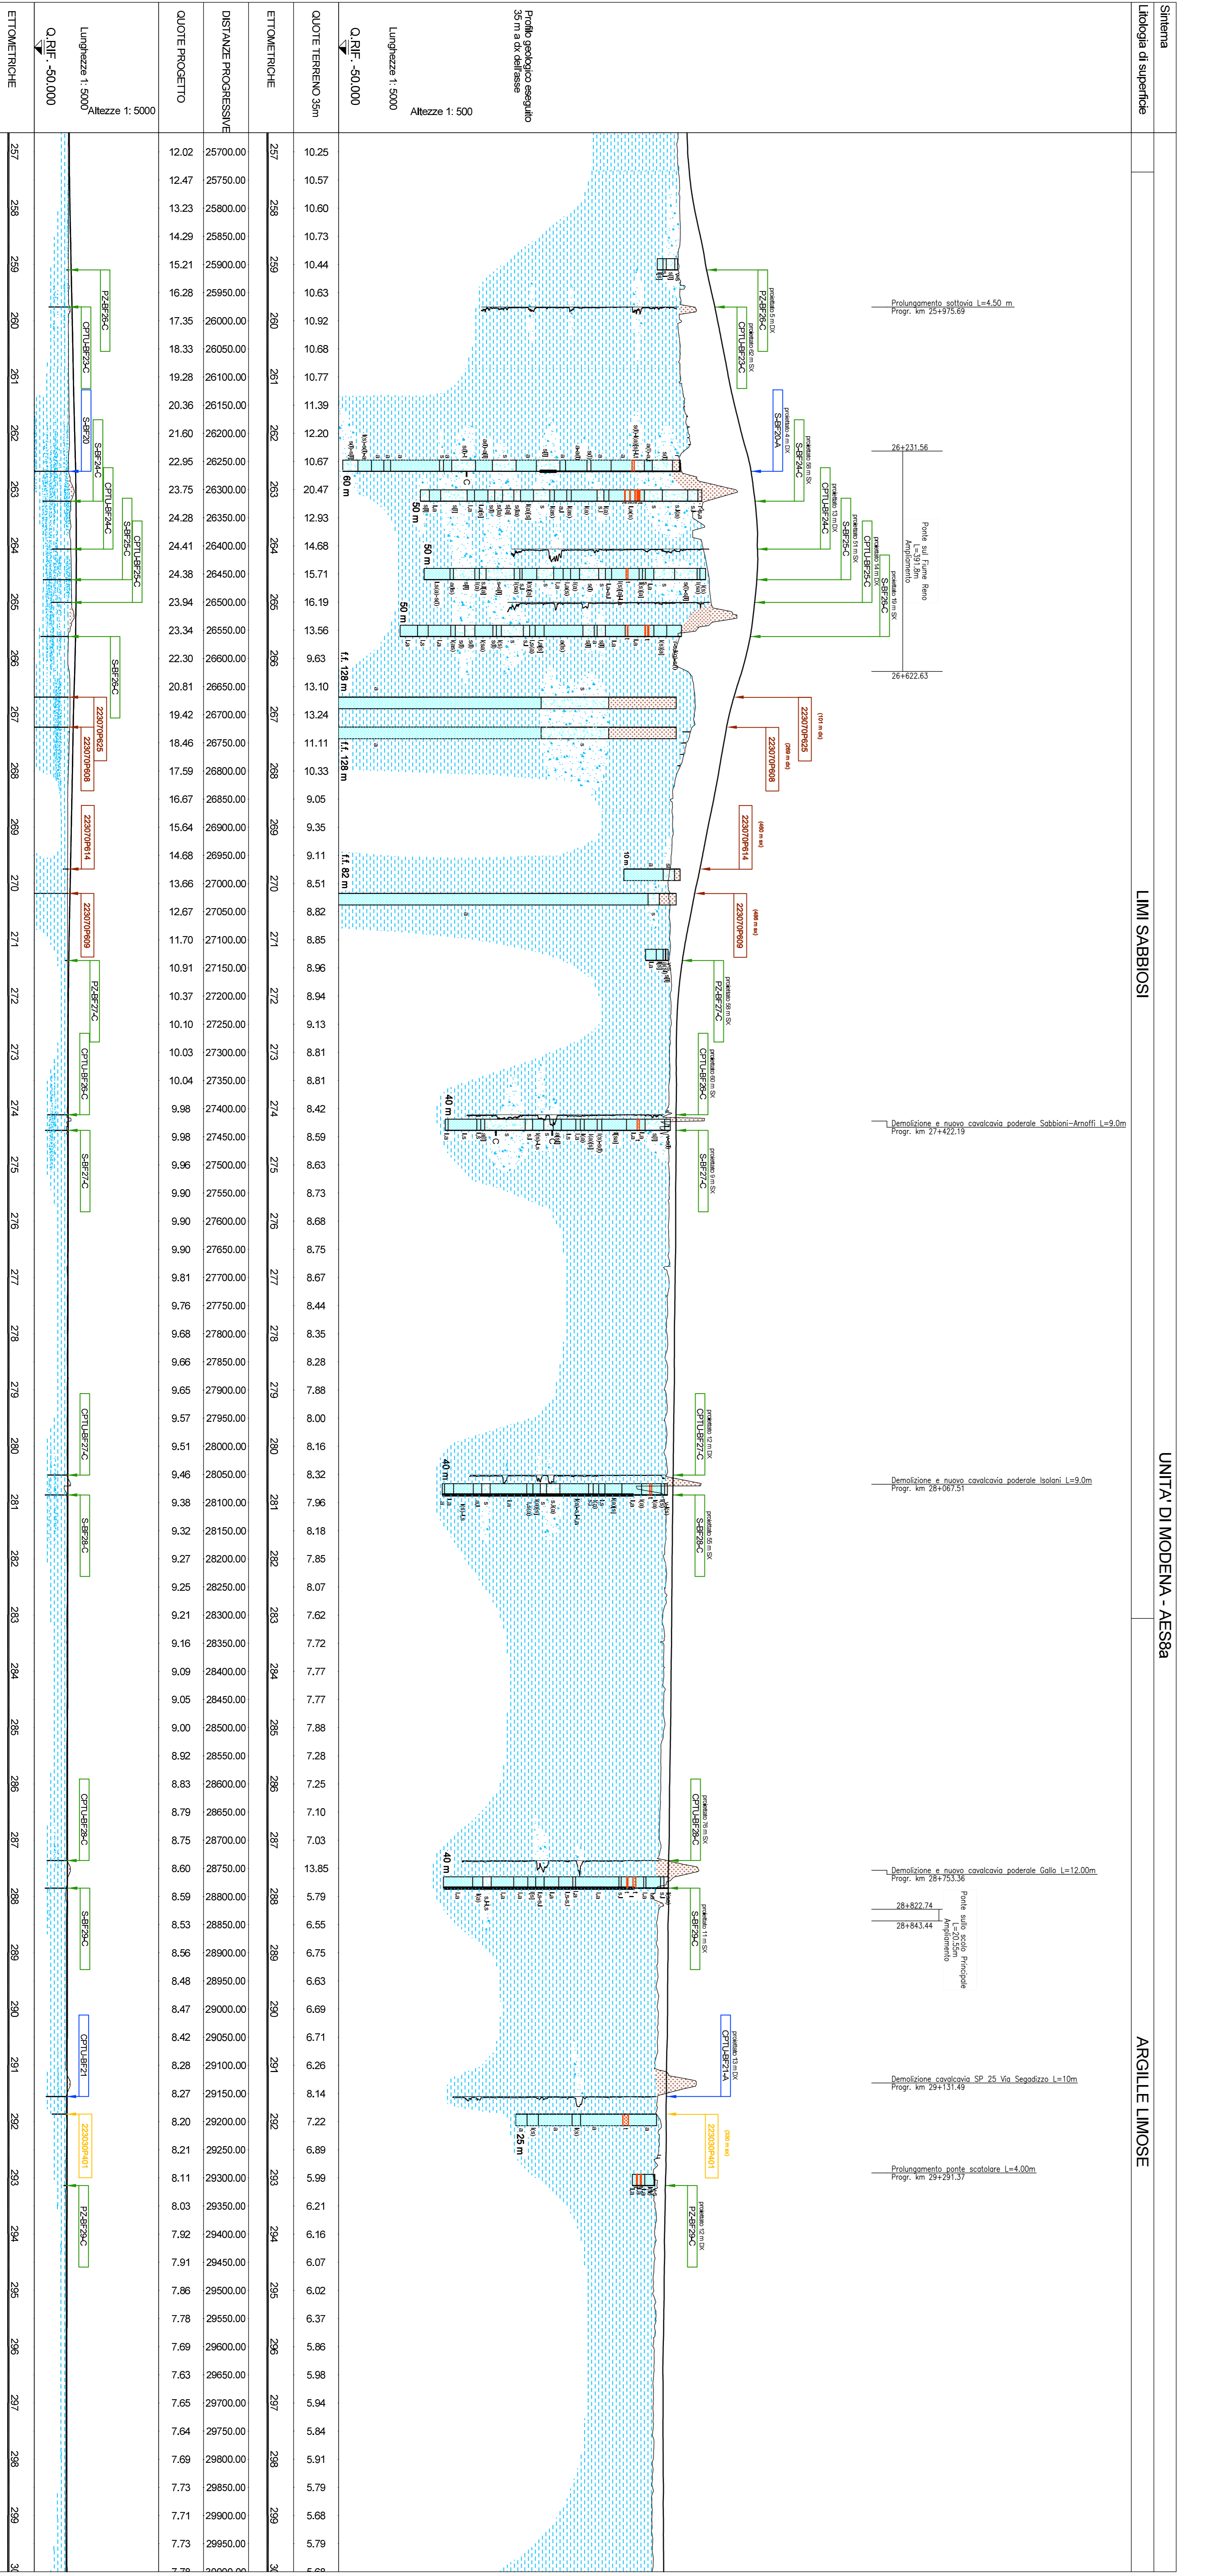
Sintema
Litologia di superficie

ETTOMETRICHE
Q.RIF. -50.000
Lunghezze 1: 5000
Altezze 1: 5000
QUOTE PROGETTO
DISTANZE PROGRESSIVE
ETTOMETRICHE
QUOTE TERRENO 35m
Q.RIF. -50.000
Lunghezze 1: 5000
Altezze 1: 500
Profilo geologico eseguito 35 m a dx dell'asse

| ETTOMETRICHE | QUOTE PROGETTO | DISTANZE PROGRESSIVE | ETTOMETRICHE | QUOTE TERRENO 35m |
|---|---|---|---|---|
| 257 | 12.02 | 25700.00 | 257 | 10.25 |
| | 12.47 | 25750.00 | | 10.57 |
| 258 | 13.23 | 25800.00 | 258 | 10.60 |
| | 14.29 | 25850.00 | | 10.73 |
| 259 | 15.21 | 25900.00 | 259 | 10.44 |
| | 16.28 | 25950.00 | | 10.63 |
| 260 | 17.35 | 26000.00 | 260 | 10.92 |
| | 18.33 | 26050.00 | | 10.68 |
| 261 | 19.28 | 26100.00 | 261 | 10.77 |
| | 20.36 | 26150.00 | | 11.39 |
| 262 | 21.60 | 26200.00 | 262 | 12.20 |
| | 22.95 | 26250.00 | | 10.67 |
| 263 | 23.75 | 26300.00 | 263 | 20.47 |
| | 24.28 | 26350.00 | | 12.93 |
| 264 | 24.41 | 26400.00 | 264 | 14.68 |
| | 24.38 | 26450.00 | | 15.71 |
| 265 | 23.94 | 26500.00 | 265 | 16.19 |
| | 23.34 | 26550.00 | | 13.56 |
| 266 | 22.30 | 26600.00 | 266 | 9.63 |
| | 20.81 | 26650.00 | | 13.10 |
| 267 | 19.42 | 26700.00 | 267 | 13.24 |
| | 18.46 | 26750.00 | | 11.11 |
| 268 | 17.59 | 26800.00 | 268 | 10.33 |
| | 16.67 | 26850.00 | | 9.05 |
| 269 | 15.64 | 26900.00 | 269 | 9.35 |
| | 14.68 | 26950.00 | | 9.11 |
| 270 | 13.66 | 27000.00 | 270 | 8.51 |
| | 12.67 | 27050.00 | | 8.82 |
| 271 | 11.70 | 27100.00 | 271 | 8.85 |
| | 10.91 | 27150.00 | | 8.96 |
| 272 | 10.37 | 27200.00 | 272 | 8.94 |
| | 10.10 | 27250.00 | | 9.13 |
| 273 | 10.03 | 27300.00 | 273 | 8.81 |
| | 10.04 | 27350.00 | | 8.81 |
| 274 | 9.98 | 27400.00 | 274 | 8.42 |
| | 9.98 | 27450.00 | | 8.59 |
| 275 | 9.96 | 27500.00 | 275 | 8.63 |
| | 9.90 | 27550.00 | | 8.73 |
| 276 | 9.90 | 27600.00 | 276 | 8.68 |
| | 9.90 | 27650.00 | | 8.75 |
| 277 | 9.81 | 27700.00 | 277 | 8.67 |
| | 9.76 | 27750.00 | | 8.44 |
| 278 | 9.68 | 27800.00 | 278 | 8.35 |
| | 9.66 | 27850.00 | | 8.28 |
| 279 | 9.65 | 27900.00 | 279 | 7.88 |
| | 9.57 | 27950.00 | | 8.00 |
| 280 | 9.51 | 28000.00 | 280 | 8.16 |
| | 9.46 | 28050.00 | | 8.32 |
| 281 | 9.38 | 28100.00 | 281 | 7.96 |
| | 9.32 | 28150.00 | | 8.18 |
| 282 | 9.27 | 28200.00 | 282 | 7.85 |
| | 9.25 | 28250.00 | | 8.07 |
| 283 | 9.21 | 28300.00 | 283 | 7.62 |
| | 9.16 | 28350.00 | | 7.72 |
| 284 | 9.09 | 28400.00 | 284 | 7.77 |
| | 9.05 | 28450.00 | | 7.77 |
| 285 | 9.00 | 28500.00 | 285 | 7.88 |
| | 8.92 | 28550.00 | | 7.28 |
| 286 | 8.83 | 28600.00 | 286 | 7.25 |
| | 8.79 | 28650.00 | | 7.10 |
| 287 | 8.75 | 28700.00 | 287 | 7.03 |
| | 8.60 | 28750.00 | | 13.85 |
| 288 | 8.59 | 28800.00 | 288 | 5.79 |
| | 8.53 | 28850.00 | | 6.55 |
| 289 | 8.56 | 28900.00 | 289 | 6.75 |
| | 8.48 | 28950.00 | | 6.63 |
| 290 | 8.47 | 29000.00 | 290 | 6.69 |
| | 8.42 | 29050.00 | | 6.71 |
| 291 | 8.28 | 29100.00 | 291 | 6.26 |
| | 8.27 | 29150.00 | | 8.14 |
| 292 | 8.20 | 29200.00 | 292 | 7.22 |
| | 8.21 | 29250.00 | | 6.89 |
| 293 | 8.11 | 29300.00 | 293 | 5.99 |
| | 8.03 | 29350.00 | | 6.21 |
| 294 | 7.92 | 29400.00 | 294 | 6.16 |
| | 7.91 | 29450.00 | | 6.07 |
| 295 | 7.86 | 29500.00 | 295 | 6.02 |
| | 7.78 | 29550.00 | | 6.37 |
| 296 | 7.69 | 29600.00 | 296 | 5.86 |
| | 7.63 | 29650.00 | | 5.98 |
| 297 | 7.65 | 29700.00 | 297 | 5.94 |
| | 7.64 | 29750.00 | | 5.84 |
| 298 | 7.69 | 29800.00 | 298 | 5.91 |
| | 7.73 | 29850.00 | | 5.79 |
| 299 | 7.71 | 29900.00 | 299 | 5.68 |
| | 7.73 | 29950.00 | | 5.79 |

PZ-BF26-C
CPTU-BF23-C
S-BF20
S-BF24-C
CPTU-BF24-C
S-BF25-C
CPTU-BF25-C
S-BF26-C
223070P625
223070P608
223070P614
223070P609
PZ-BF27-C
CPTU-BF26-C
S-BF27-C
CPTU-BF27-C
S-BF28-C
CPTU-BF28-C
S-BF29-C
CPTU-BF21
223090P401
PZ-BF29-C

60 m
50 m
50 m
50 m
f.f. 128 m
f.f. 128 m
f.f. 82 m
10 m
40 m
40 m
40 m
25 m

proiettato 5 m DX
PZ-BF26-C
proiettato 92 m SX
CPTU-BF23-C
proiettato 4 m DX
S-BF20-A
proiettato 98 m SX
S-BF24-C
proiettato 13 m DX
CPTU-BF24-C
proiettato 11 m SX
S-BF25-C
proiettato 14 m DX
CPTU-BF25-C
proiettato 11 m SX
S-BF26-C
(101 m dx)
223070P625
(289 m dx)
223070P608
(480 m sx)
223070P614
(488 m sx)
223070P609
proiettato 59 m SX
PZ-BF27-C
proiettato 60 m DX
CPTU-BF26-C
proiettato 5 m SX
S-BF27-C
proiettato 12 m DX
CPTU-BF27-C
proiettato 56 m SX
S-BF28-C
proiettato 76 m SX
CPTU-BF28-C
proiettato 11 m SX
S-BF29-C
proiettato 13 m DX
CPTU-BF21-A
(339 m sx)
223090P401
proiettato 12 m DX
PZ-BF29-C

Prolungamento sottovia L=4.50 m
Progr. km 25+975.69
26+231.56
Ponte sul Fiume Reno L=391.8m Ampliamento
26+622.63
Demolizione e nuovo cavalcavia poderale Sabbioni-Arnoffi L=9.0m
Progr. km 27+422.19
Demolizione e nuovo cavalcavia poderale Isolani L=9.0m
Progr. km 28+067.51
Demolizione e nuovo cavalcavia poderale Gallo L=12.00m
Progr. km 28+753.36
28+822.74
28+843.44
Ponte sullo scolo Principale L=20.50m Ampliamento
Demolizione cavalcavia SP 25 Via Segadizzo L=10m
Progr. km 29+131.49
Prolungamento ponte scatolare L=4.00m
Progr. km 29+291.37

LIMI SABBIOSI
UNITA' DI MODENA - AES8a
ARGILLE LIMOSE